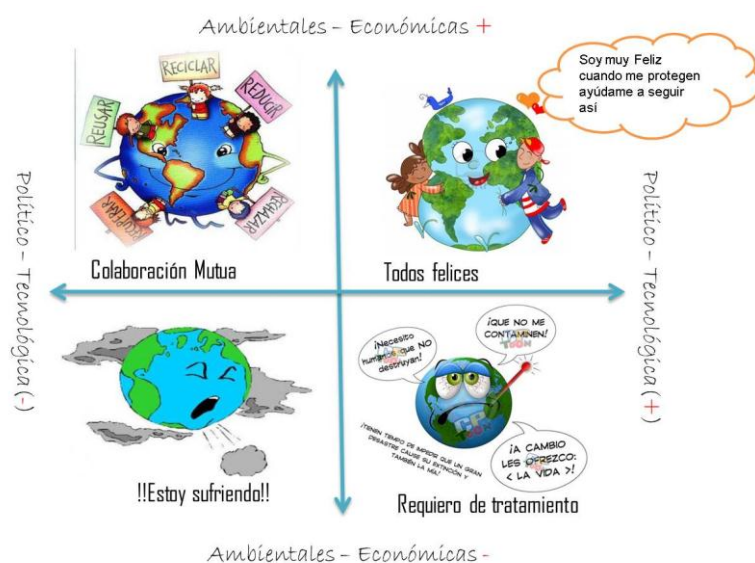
Ambientales – Económicas +

Soy muy Feliz cuando me protegen ayúdame a seguir así

RECICLAR

REUSAR

REDUCIR

RECUPERAR

REPARAR

Colaboración Mutua

Todos felices

Político – Tecnológica (-)

Político – Tecnológica (+)

¡Necesito humanos que NO destruyan!

¡QUE NO ME CONTAMINEN!

¡TENGN TEMOR DE PERDER QUE UN GRAN DESASTRE CAUSE SU EXTINCIÓN Y TAMBIÉN LA MÍA!

¡A CAMBIO LES OFREZCO: < LA VIDA >!

!!Estoy sufriendo!!

Requiero de tratamiento

Ambientales – Económicas -